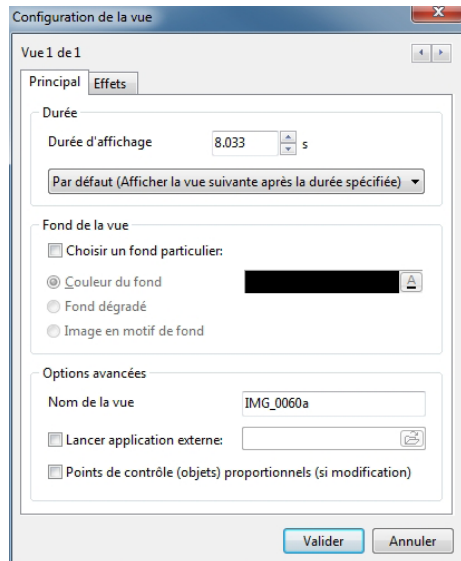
Configuration de la vue

Vue 1 de 1

Principal Effets

Durée

Durée d'affichage 8.033 s

Par défaut (Afficher la vue suivante après la durée spécifiée)

Fond de la vue

Choisir un fond particulier:

Couleur du fond

Fond dégradé

Image en motif de fond

Options avancées

Nom de la vue IMG_0060a

Lancer application externe:

Points de contrôle (objets) proportionnels (si modification)

Valider Annuler